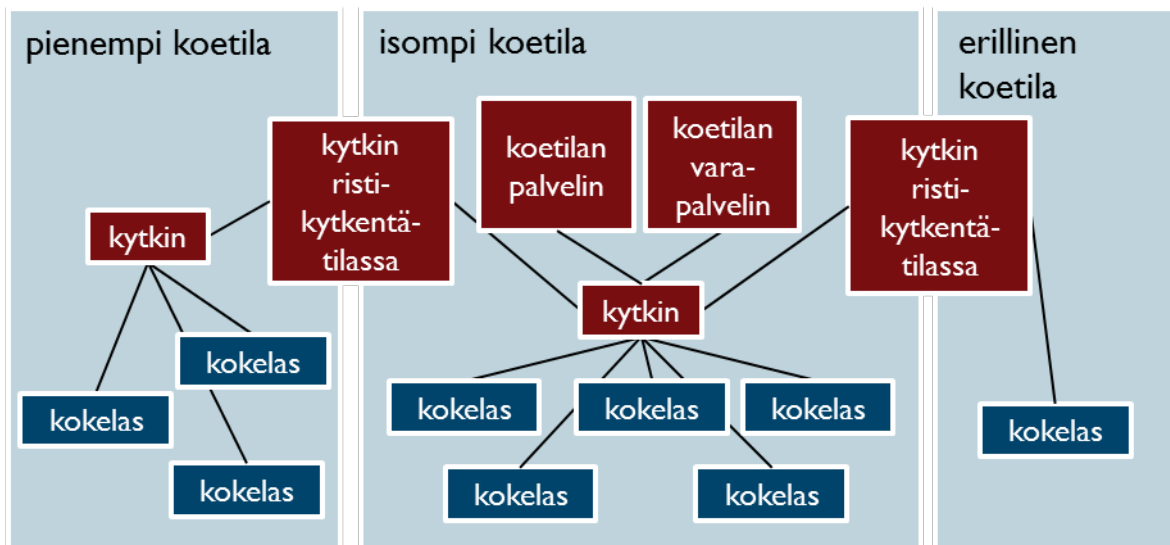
pienempi koetila

kytkin

kytkin risti-kytkentätilassa

kokelas

kokelas

kokelas

isompi koetila

koetilan palvelin

koetilan vara-palvelin

kytkin

kokelas

kokelas

kokelas

kokelas

kokelas

kytkin risti-kytkentätilassa

erillinen koetila

kokelas